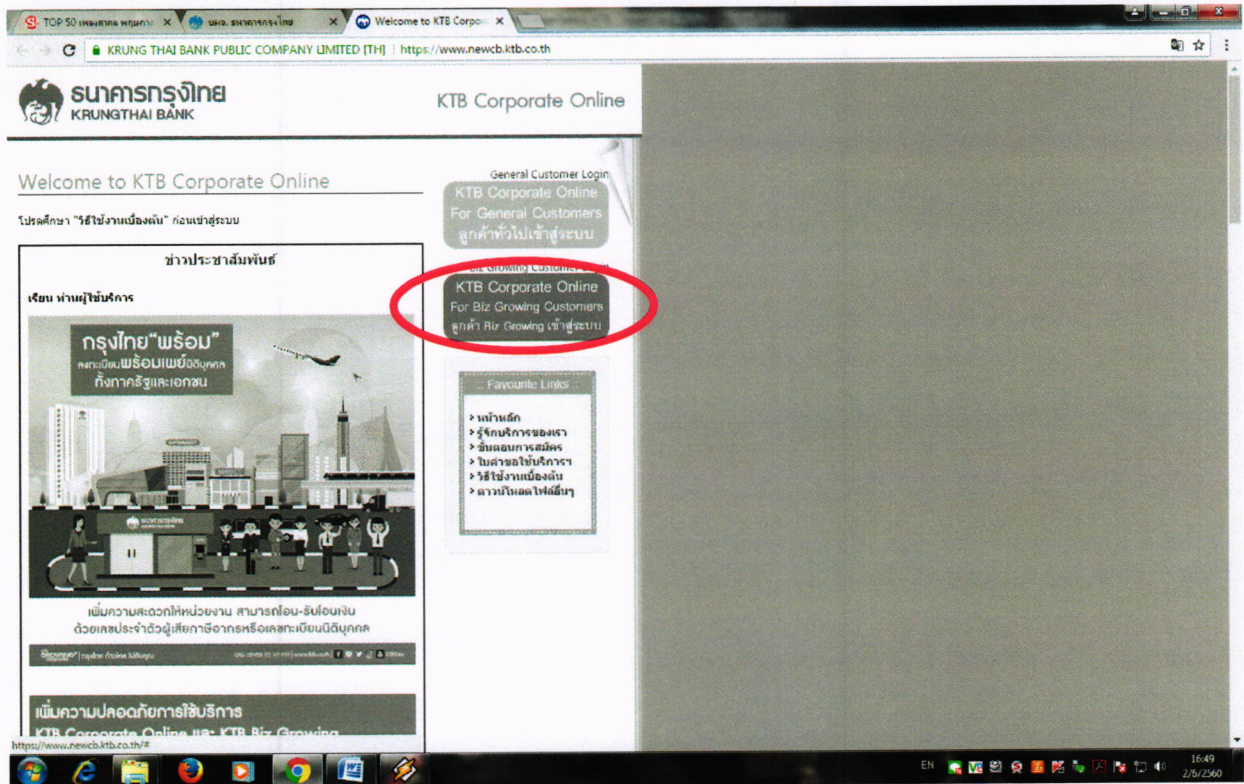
TOP 50 เพลงสากล พฤษภาคม × | บมจ. ธนาคารกรุงไทย × | Welcome to KTB Corpor ×

KRUNG THAI BANK PUBLIC COMPANY LIMITED [TH] | https://www.newcb.ktb.co.th

ธนาคารกรุงไทย
KRUNGTHAI BANK

KTB Corporate Online

Welcome to KTB Corporate Online

โปรดศึกษา "วิธีใช้งานเบื้องต้น" ก่อนเข้าสู่ระบบ

ข่าวประชาสัมพันธ์

เรียน ท่านผู้ใช้บริการ

กรุงไทย"พร้อม"
ลงทะเบียนพร้อมเพย์นิติบุคคล
ทั้งภาครัฐและเอกชน

เพิ่มความสะดวกให้หน่วยงาน สามารถโอน-รับโอนเงิน
ด้วยเลขประจำตัวผู้เสียภาษีอากรหรือเลขทะเบียนนิติบุคคล

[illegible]

เพิ่มความปลอดภัยการใช้บริการ
KTB Corporate Online และ KTB Biz Growing

General Customer Login
KTB Corporate Online
For General Customers
ลูกค้าทั่วไปเข้าสู่ระบบ

Biz Growing Customer Login
KTB Corporate Online
For Biz Growing Customers
ลูกค้า Biz Growing เข้าสู่ระบบ

:: Favourite Links ::
> หน้าหลัก
> รู้จักบริการของเรา
> ขั้นตอนการสมัคร
> ใบคำขอใช้บริการฯ
> วิธีใช้งานเบื้องต้น
> ดาวน์โหลดไฟล์อื่นๆ

https://www.newcb.ktb.co.th/#

EN 16:49 2/6/2560